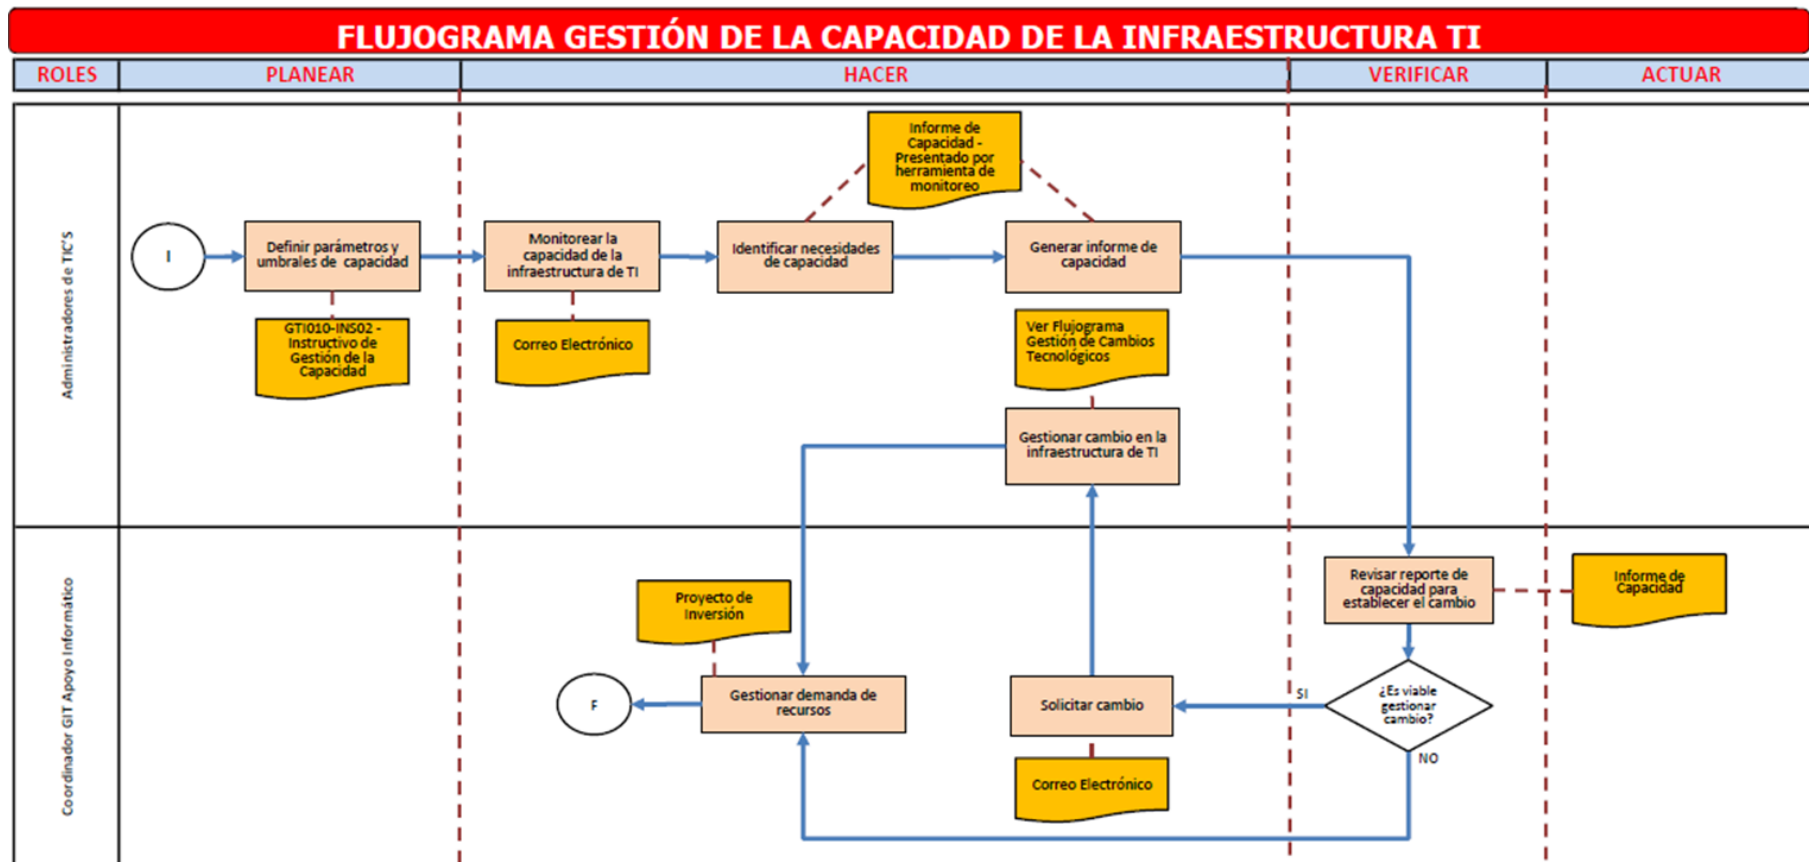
FLUJOGRAMA GESTIÓN DE LA CAPACIDAD DE LA INFRAESTRUCTURA TI

| ROLES | PLANEAR | HACER | VERIFICAR | ACTUAR |
|---|---|---|---|---|

Administradores de TIC'S

I

Definir parámetros y umbrales de capacidad

GTI010-INS02 - Instructivo de Gestión de la Capacidad

Monitorear la capacidad de la infraestructura de TI

Correo Electrónico

Informe de Capacidad - Presentado por herramienta de monitoreo

Identificar necesidades de capacidad

Generar informe de capacidad

Ver Flujograma Gestión de Cambios Tecnológicos

Gestionar cambio en la infraestructura de TI

Coordinador GIT Apoyo Informático

Proyecto de Inversión

F

Gestionar demanda de recursos

Solicitar cambio

Correo Electrónico

Revisar reporte de capacidad para establecer el cambio

Informe de Capacidad

SI

¿Es viable gestionar cambio?

NO